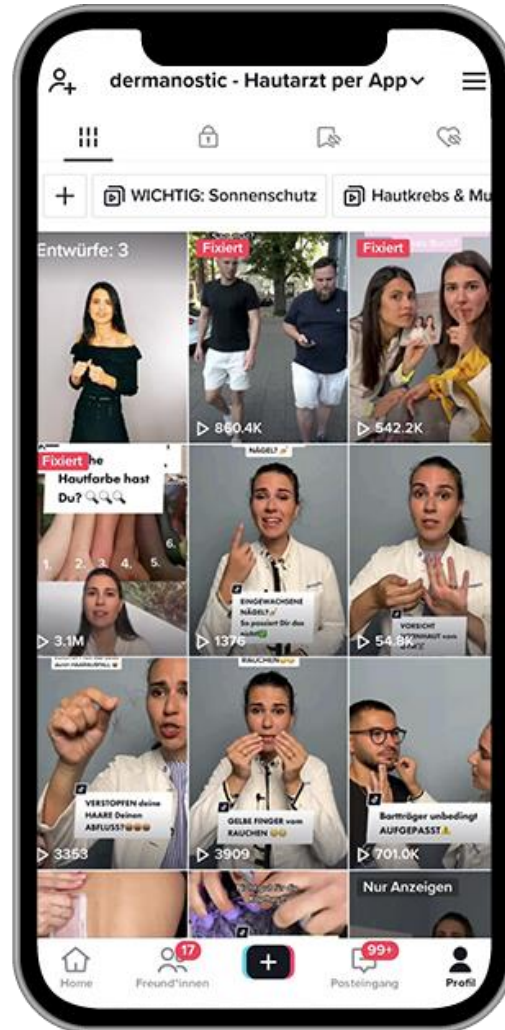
dermanostic - Hautarzt per App

+ WICHTIG: Sonnenschutz Hautkrebs & Mu

Entwürfe: 3

Fixiert

860.4K

Fixiert

542.2K

Fixiert he Hautfarbe hast Du?

1. 2. 3. 4. 5. 6.

3.1M

NÄGEL?

EINGEWACHSENE NÄGEL? So passiert Dir das

1376

VORSICHT

54.8K

VERSTOPFEN deine HAARE Deinen ABFLUSS?

3353

RAUCHEN

GELBE FINGER vom RAUCHEN

3909

Bartträger unbedingt AUFGEPASST

701.0K

Nur Anzeigen

Home

17

Freund*innen

+

99+

Posteingang

Profil